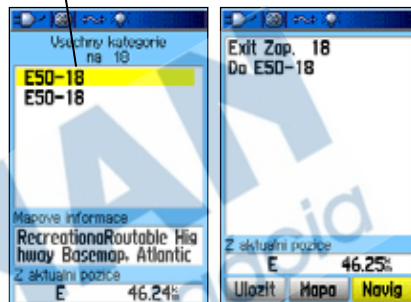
Vsechny kategorie na 18

E50-18

E50-18

Mapove informace

RecreationaRoutable Highway Basemap, Atlantic

Z aktualni pozice

E 46.24%

Exit Zap. 18

Do E50-18

Z aktualni pozice

E 46.25%

Ulozit

Mapa

Navig